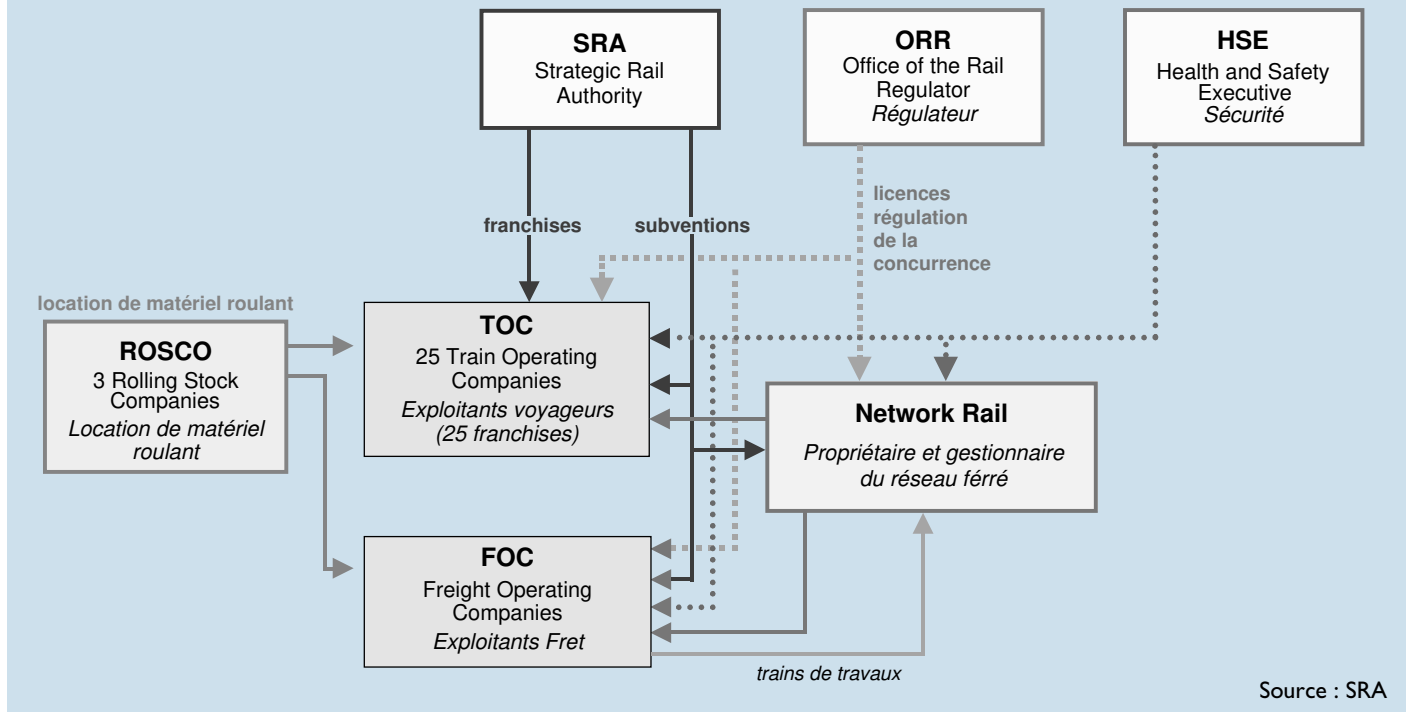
SRA
Strategic Rail Authority

ORR
Office of the Rail Regulator
Régulateur

HSE
Health and Safety Executive
Sécurité

franchises

subventions

licences
régulation
de la
concurrence

location de matériel roulant

ROSCO
3 Rolling Stock Companies
Location de matériel roulant

TOC
25 Train Operating Companies
Exploitants voyageurs
(25 franchises)

Network Rail
Propriétaire et gestionnaire du réseau férré

FOC
Freight Operating Companies
Exploitants Fret

trains de travaux

Source : SRA